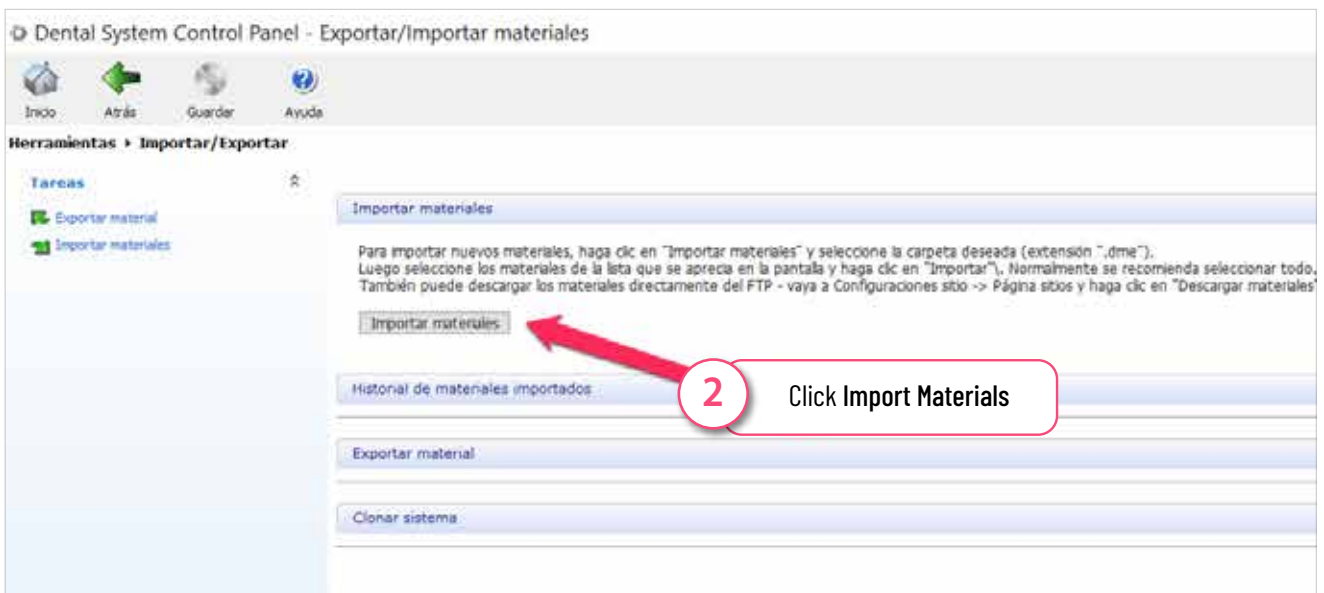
Dental System Control Panel - Exportar/Importar materiales

Inicio Atrás Guardar Ayuda

Herramientas ▸ Importar/Exportar

Tareas

Exportar material
Importar materiales

Importar materiales

Para importar nuevos materiales, haga clic en "Importar materiales" y seleccione la carpeta deseada (extensión ".dme").
Luego seleccione los materiales de la lista que se aprecia en la pantalla y haga clic en "Importar"\. Normalmente se recomienda seleccionar todo.
También puede descargar los materiales directamente del FTP - vaya a Configuraciones sitio -> Página sitios y haga clic en "Descargar materiales"

Importar materiales

2 Click Import Materials

Historial de materiales importados

Exportar material

Clonar sistema